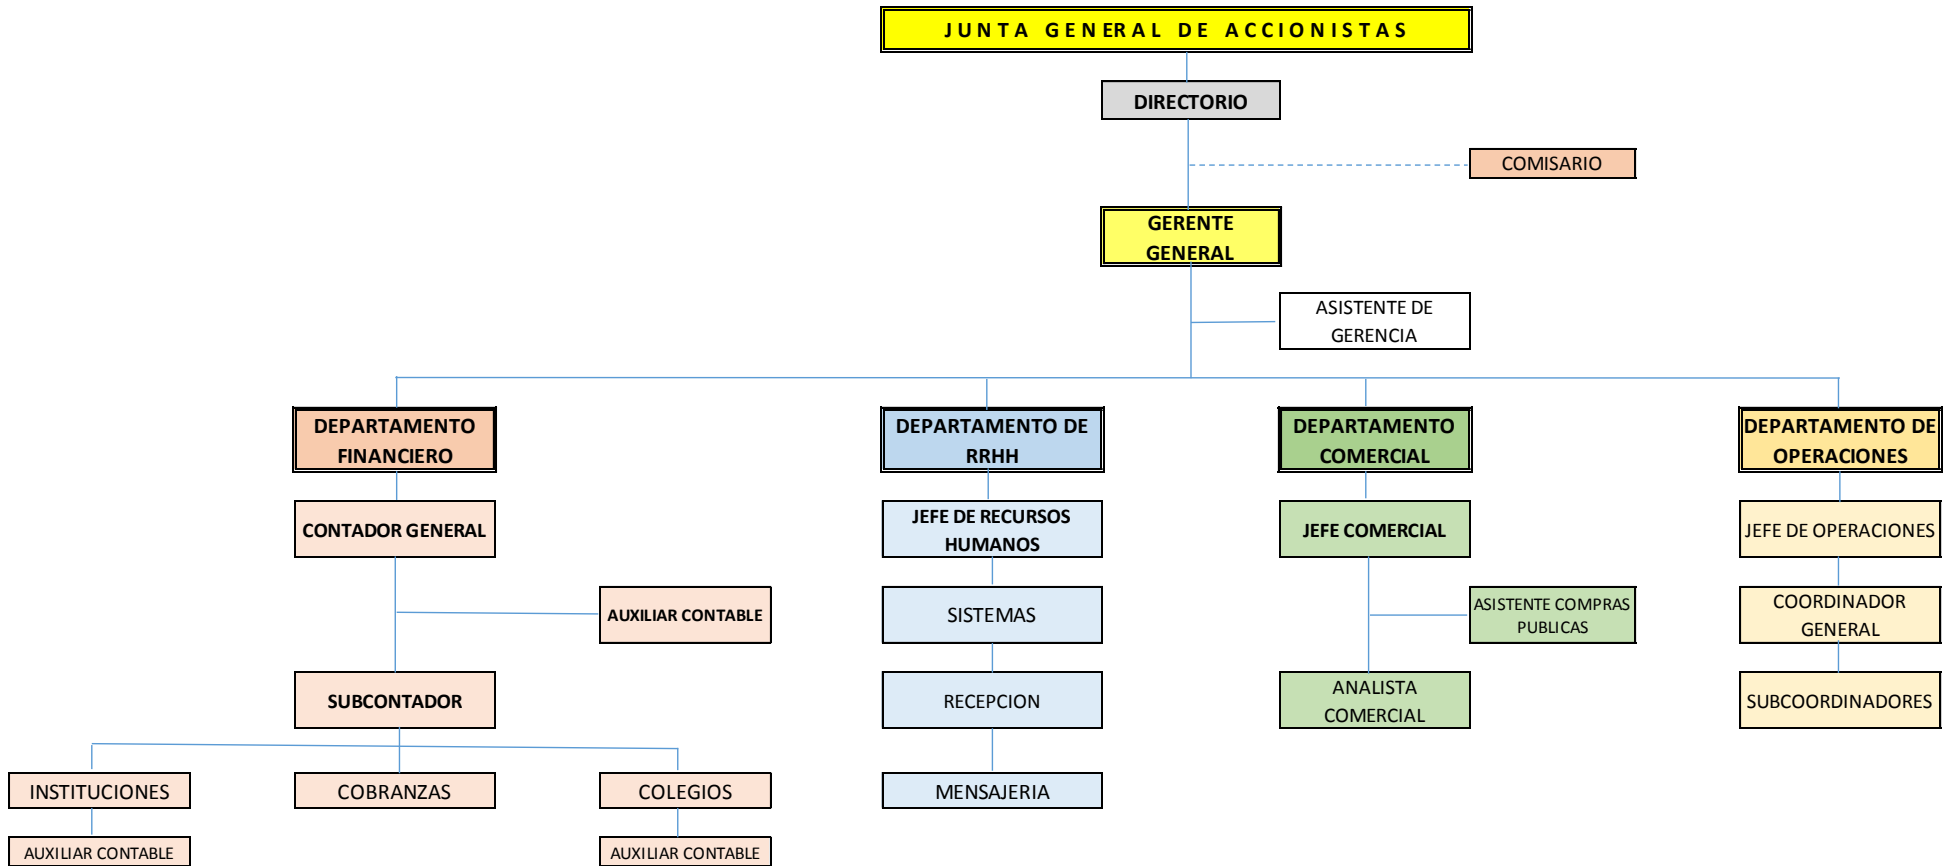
JUNTA GENERAL DE ACCIONISTAS

DIRECTORIO

COMISARIO

GERENTE GENERAL

ASISTENTE DE GERENCIA

DEPARTAMENTO FINANCIERO

CONTADOR GENERAL

AUXILIAR CONTABLE

SUBCONTADOR

INSTITUCIONES

AUXILIAR CONTABLE

COBRANZAS

COLEGIOS

AUXILIAR CONTABLE

DEPARTAMENTO DE RRHH

JEFE DE RECURSOS HUMANOS

SISTEMAS

RECEPCION

MENSAJERIA

DEPARTAMENTO COMERCIAL

JEFE COMERCIAL

ASISTENTE COMPRAS PUBLICAS

ANALISTA COMERCIAL

DEPARTAMENTO DE OPERACIONES

JEFE DE OPERACIONES

COORDINADOR GENERAL

SUBCOORDINADORES